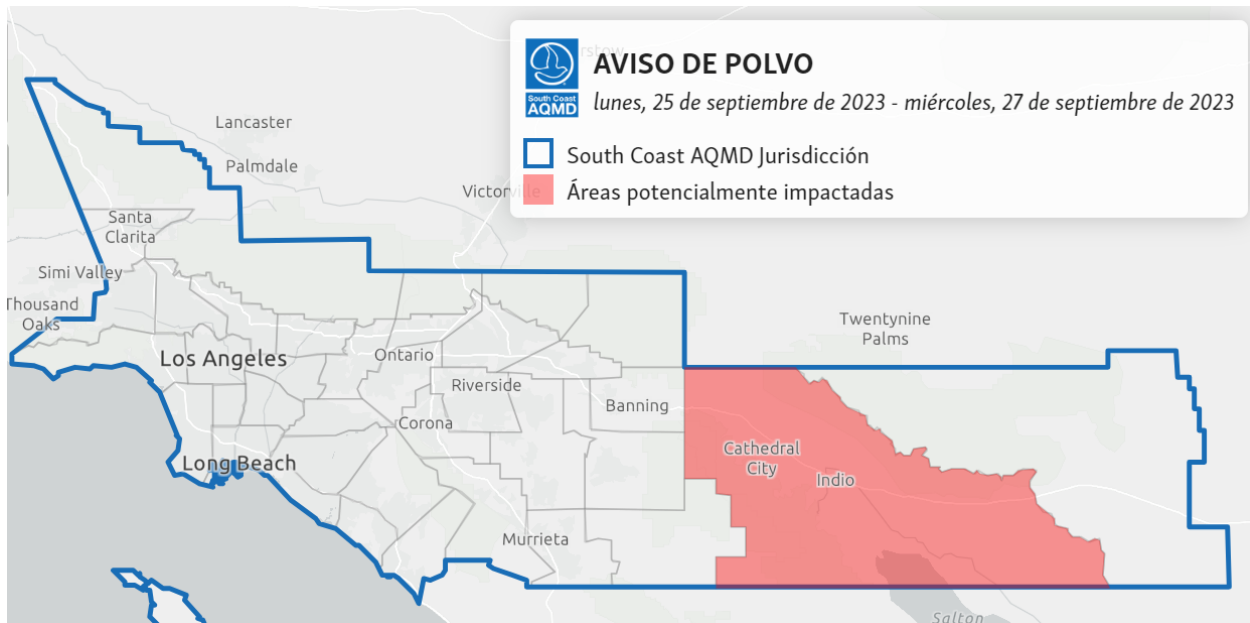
South Coast AQMD

AVISO DE POLVO

lunes, 25 de septiembre de 2023 - miércoles, 27 de septiembre de 2023

South Coast AQMD Jurisdicción

Áreas potencialmente impactadas

Lancaster

Palmdale

Victorville

Santa Clarita

Simi Valley

Thousand Oaks

Los Angeles

Ontario

Riverside

Corona

Banning

Twentynine Palms

Cathedral City

Indio

Long Beach

Murrieta

Salton